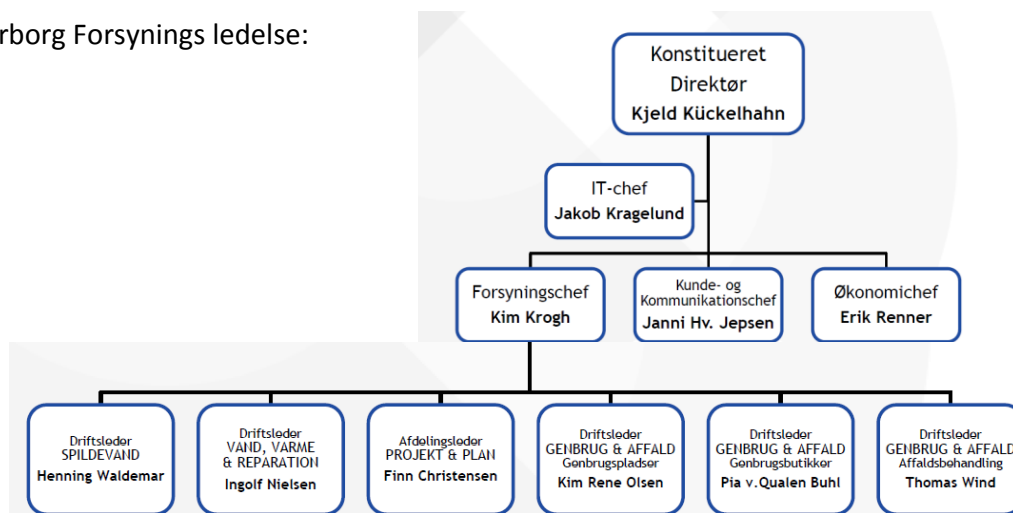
rborg Forsynings ledelse:

Konstitueret Direktør
Kjeld Kückelhahn

IT-chef
Jakob Kragelund

Forsyningschef
Kim Krogh

Kunde- og Kommunikationschef
Janni Hv. Jepsen

Økonomichef
Erik Renner

Driftsleder
SPILDEVAND
Henning Waldemar

Driftsleder
VAND, VARME & REPARATION
Ingolf Nielsen

Afdelingsleder
PROJEKT & PLAN
Finn Christensen

Driftsleder
GENBRUG & AFFALD
Genbrugspladser
Kim Rene Olsen

Driftsleder
GENBRUG & AFFALD
Genbrugsbutikker
Pia v.Qualen Buhl

Driftsleder
GENBRUG & AFFALD
Affaldsbehandling
Thomas Wind